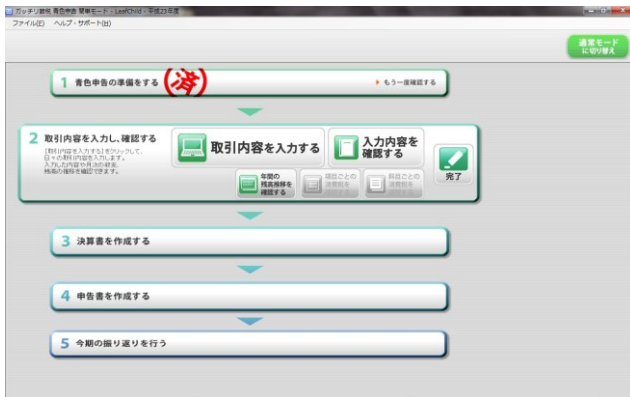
ガッチリ節税 青色申告 簡単モード - LeafChild - 平成23年度
ファイル(F) ヘルプ・サポート(H)

通常モードに切り替え

1 青色申告の準備をする 済 ▸ もう一度確認する

2 取引内容を入力し、確認する
[取引内容を入力する]をクリックして、日々の取引内容を入力します。入力した内容や月次の収支、残高の推移を確認できます。

取引内容を入力する

入力内容を確認する

完了

年間の残高推移を確認する

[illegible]

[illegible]

3 決算書を作成する

4 申告書を作成する

5 今期の振り返りを行う